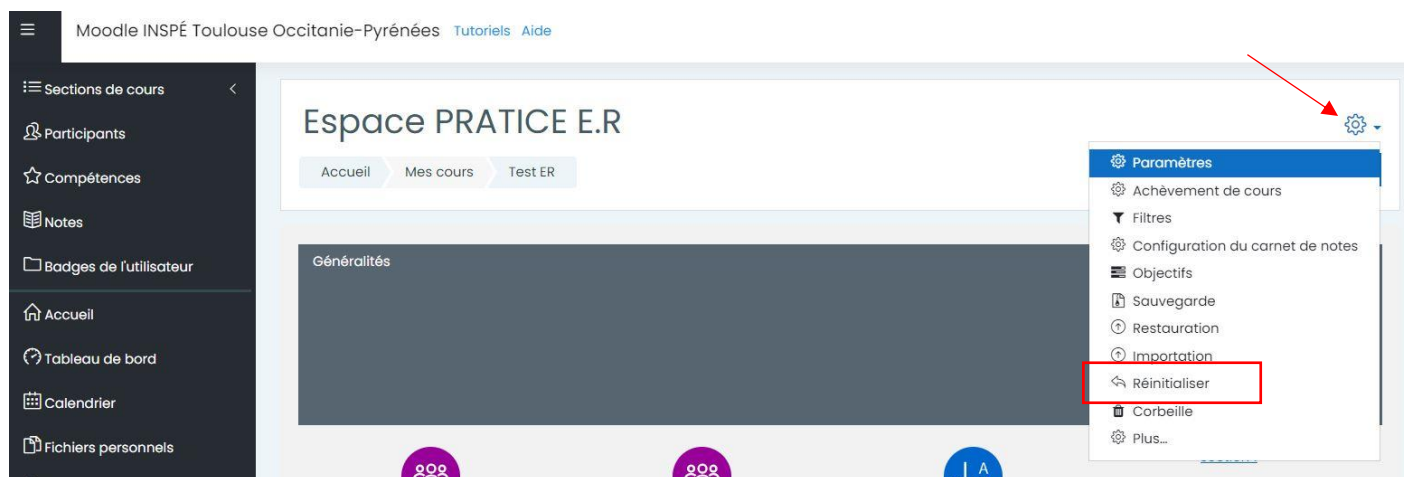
Moodle INSPÉ Toulouse Occitanie-Pyrénées Tutoriels Aide

Sections de cours
Participants
Compétences
Notes
Badges de l'utilisateur
Accueil
Tableau de bord
Calendrier
Fichiers personnels

Espace PRATICE E.R

Accueil Mes cours Test ER

Généralités

Paramètres
Achèvement de cours
Filtres
Configuration du carnet de notes
Objectifs
Sauvegarde
Restauration
Importation
Réinitialiser
Corbeille
Plus...